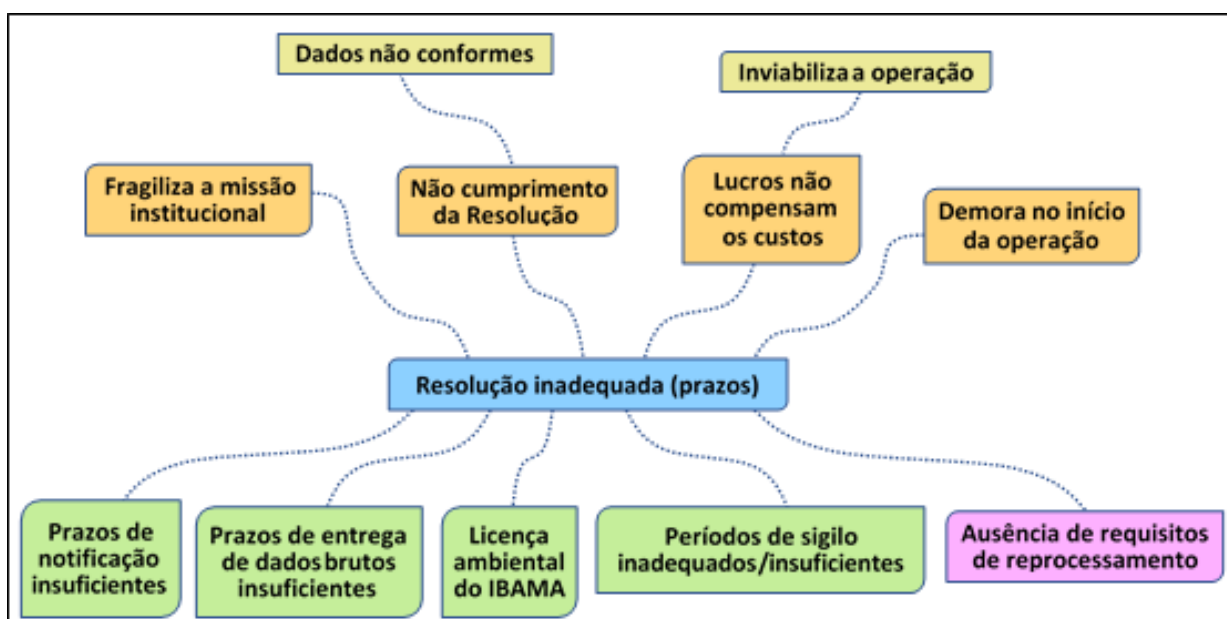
Dados não conformes

Inviabiliza a operação

Fragiliza a missão institucional

Não cumprimento da Resolução

Lucros não compensam os custos

Demora no início da operação

Resolução inadequada (prazos)

Prazos de notificação insuficientes

Prazos de entrega de dados brutos insuficientes

Licença ambiental do IBAMA

Períodos de sigilo inadequados/insuficientes

Ausência de requisitos de reprocessamento